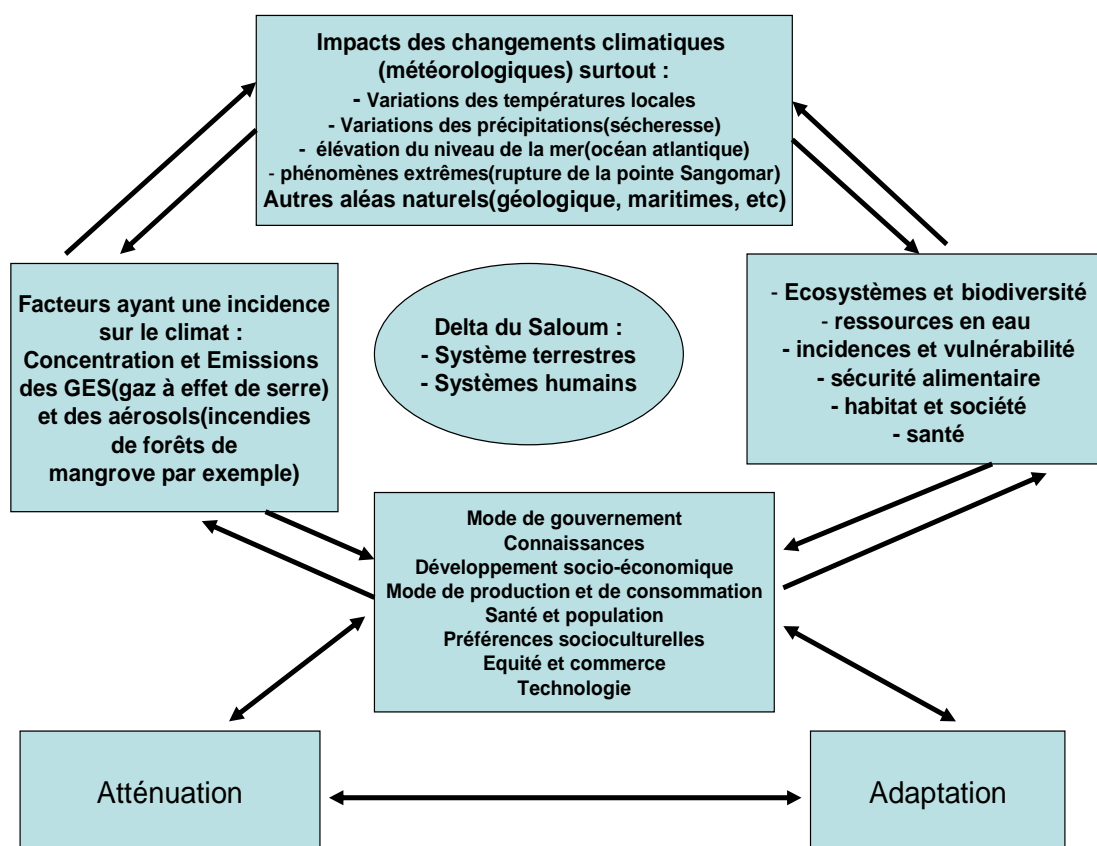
Impacts des changements climatiques (météorologiques) surtout :
- Variations des températures locales
- Variations des précipitations(sécheresse)
- élévation du niveau de la mer(océan atlantique)
- phénomènes extrêmes(rupture de la pointe Sangomar)
Autres aléas naturels(géologique, maritimes, etc)

Facteurs ayant une incidence sur le climat : Concentration et Emissions des GES(gaz à effet de serre) et des aérosols(incendies de forêts de mangrove par exemple)

Delta du Saloum :
- Système terrestres
- Systèmes humains

- Ecosystèmes et biodiversité
- ressources en eau
- incidences et vulnérabilité
- sécurité alimentaire
- habitat et société
- santé

Mode de gouvernement
Connaissances
Développement socio-économique
Mode de production et de consommation
Santé et population
Préférences socioculturelles
Equité et commerce
Technologie

Atténuation

Adaptation